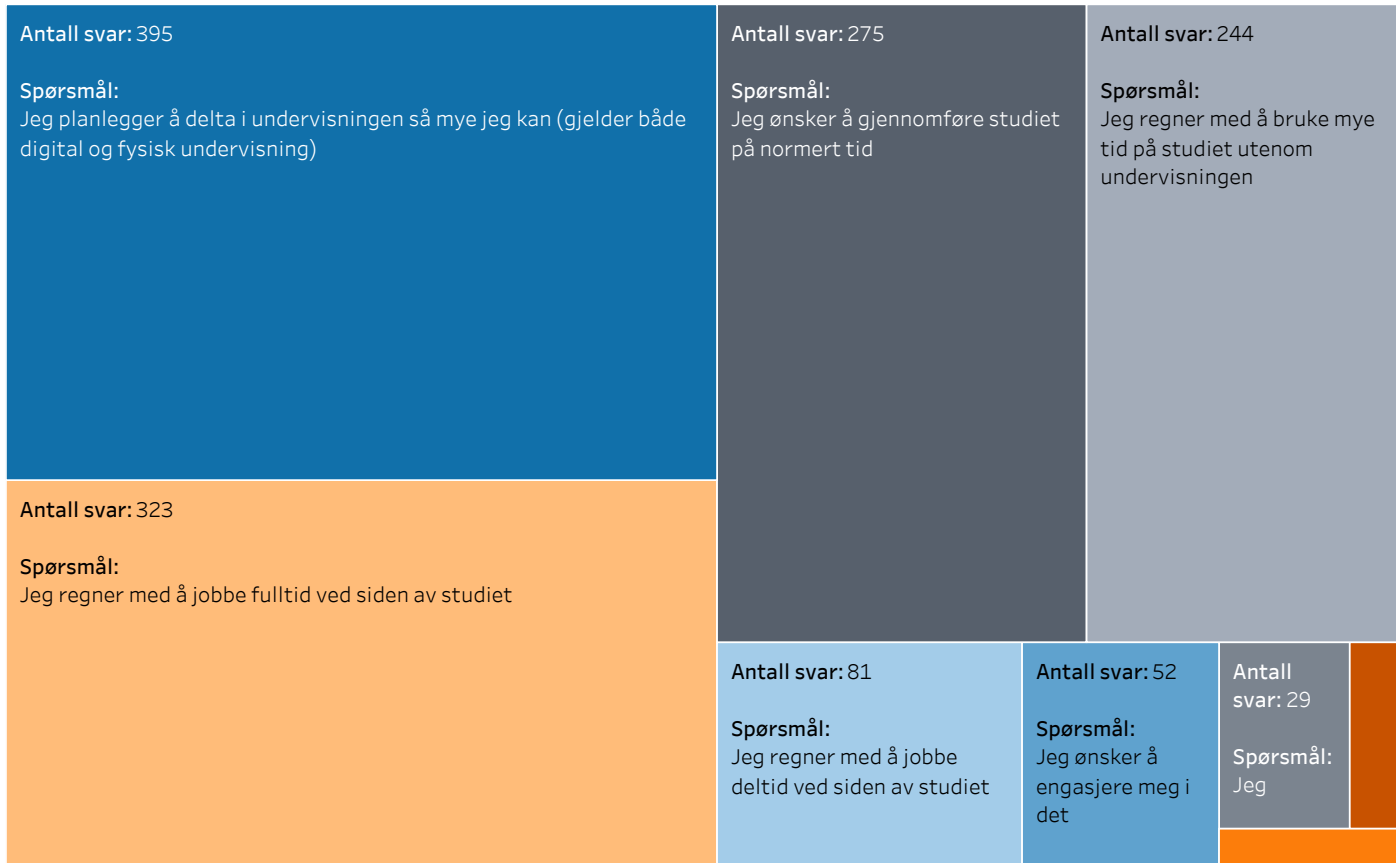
Antall svar: 395

Spørsmål:
Jeg planlegger å delta i undervisningen så mye jeg kan (gjelder både digital og fysisk undervisning)

Antall svar: 323

Spørsmål:
Jeg regner med å jobbe fulltid ved siden av studiet

Antall svar: 275

Spørsmål:
Jeg ønsker å gjennomføre studiet på normert tid

Antall svar: 244

Spørsmål:
Jeg regner med å bruke mye tid på studiet utenom undervisningen

Antall svar: 81

Spørsmål:
Jeg regner med å jobbe deltid ved siden av studiet

Antall svar: 52

Spørsmål:
Jeg ønsker å engasjere meg i det

Antall svar: 29

Spørsmål:
Jeg